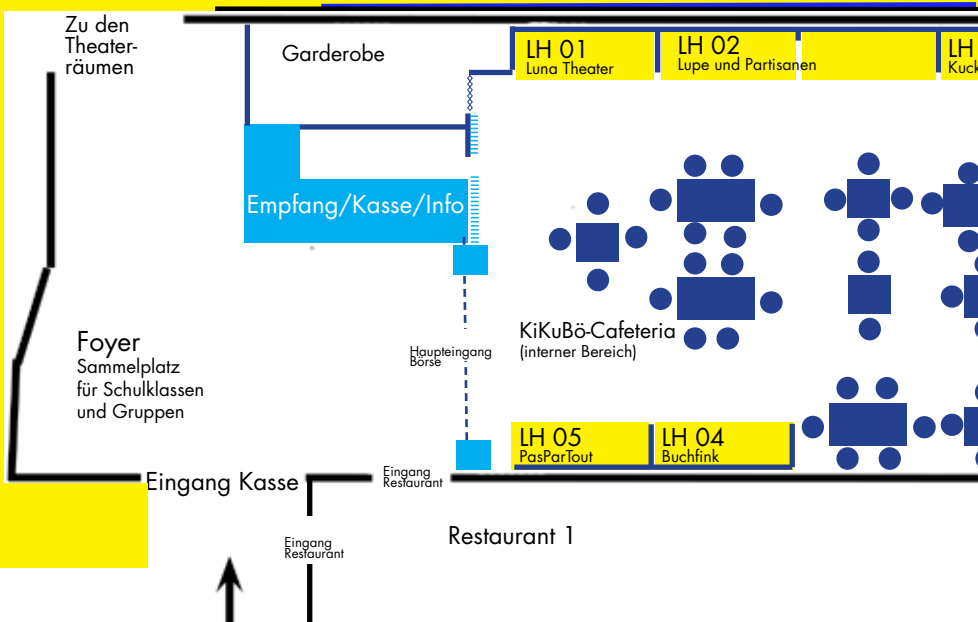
Zu den Theaterräumen

Garderobe

LH 01
Luna Theater

LH 02
Lupe und Partisanen

LH
Kuck

Empfang/Kasse/Info

KiKuBö-Cafeteria
(interner Bereich)

Haupteingang
Börse

Foyer
Sammelplatz
für Schulklassen
und Gruppen

LH 05
PasParTout

LH 04
Buchfink

Eingang Kasse

Eingang
Restaurant

Restaurant 1

Eingang
Restaurant